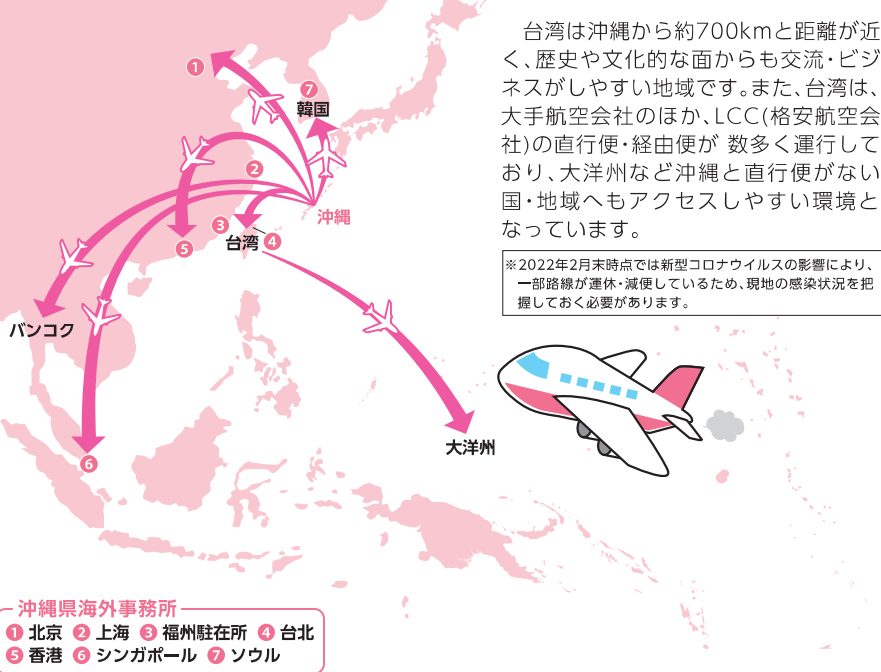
❶
❼
韓国
❷
沖縄
❸
台湾
❹
❺
バンコク
❻
大洋州

台湾は沖縄から約700kmと距離が近く、歴史や文化的な面からも交流・ビジネスがしやすい地域です。また、台湾は、大手航空会社のほか、LCC(格安航空会社)の直行便・経由便が 数多く運行しており、大洋州など沖縄と直行便がない国・地域へもアクセスしやすい環境となっています。

※2022年2月末時点では新型コロナウイルスの影響により、一部路線が運休・減便しているため、現地の感染状況を把握しておく必要があります。

沖縄県海外事務所
❶ 北京 ❷ 上海 ❸ 福州駐在所 ❹ 台北
❺ 香港 ❻ シンガポール ❼ ソウル